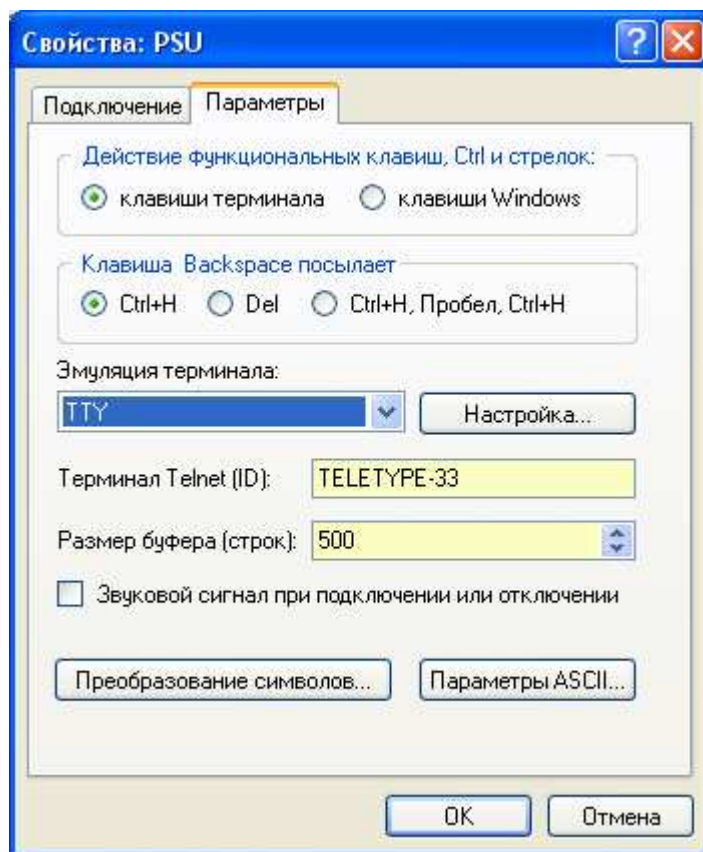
Свойства: PSU

?

Подключение Параметры

Действие функциональных клавиш, Ctrl и стрелок:

клавиши терминала клавиши Windows

Клавиша Backspace посылает

Ctrl+H Del Ctrl+H, Пробел, Ctrl+H

Эмуляция терминала:

TTY

Настройка...

Терминал Telnet (ID): TELETYPE-33

Размер буфера (строк): 500

Звуковой сигнал при подключении или отключении

Преобразование символов...

Параметры ASCII...

OK

Отмена